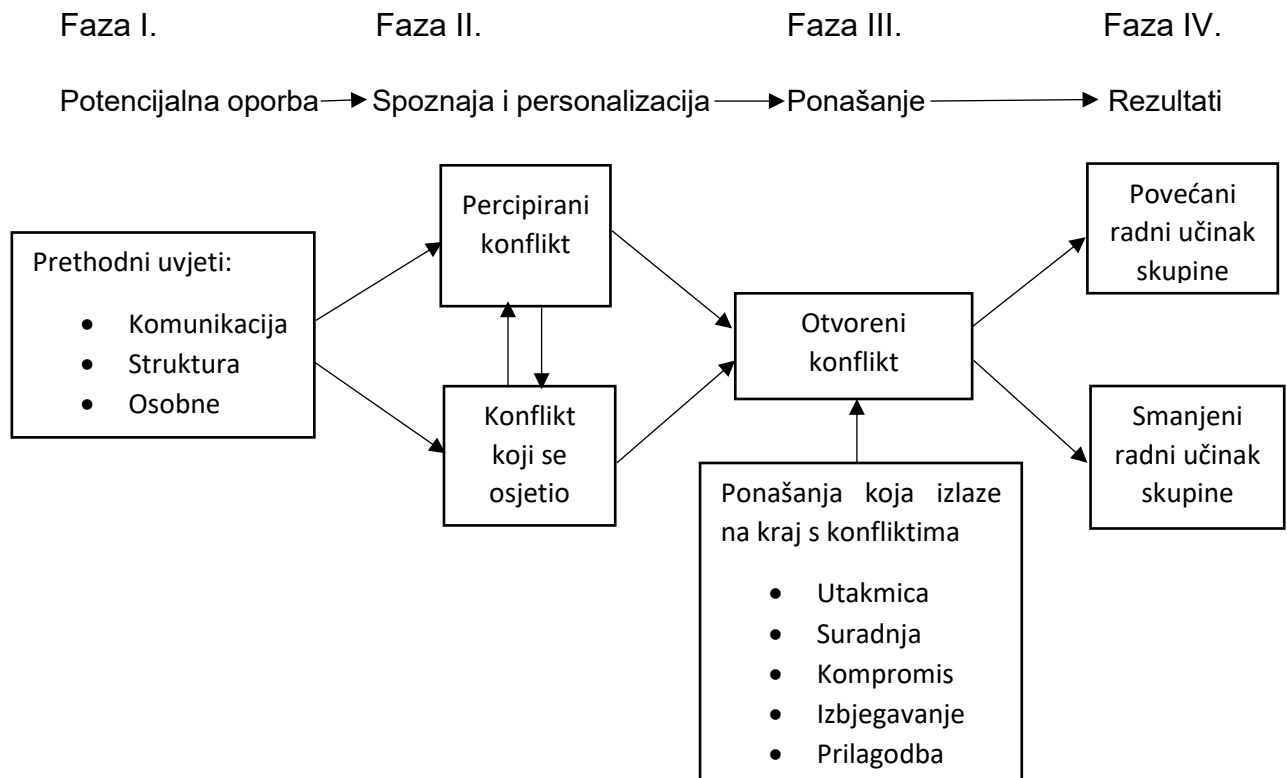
Faza I. Faza II. Faza III. Faza IV.

Potencijalna oporba → Spoznaja i personalizacija → Ponašanje → Rezultati

Prethodni uvjeti:
- Komunikacija
- Struktura
- Osobne

Percipirani konflikt

Konflikt koji se osjetio

Otvoreni konflikt

Ponašanja koja izlaze na kraj s konfliktima
- Utakmica
- Suradnja
- Kompromis
- Izbjegavanje
- Prilagodba

Povećani radni učinak skupine

Smanjeni radni učinak skupine